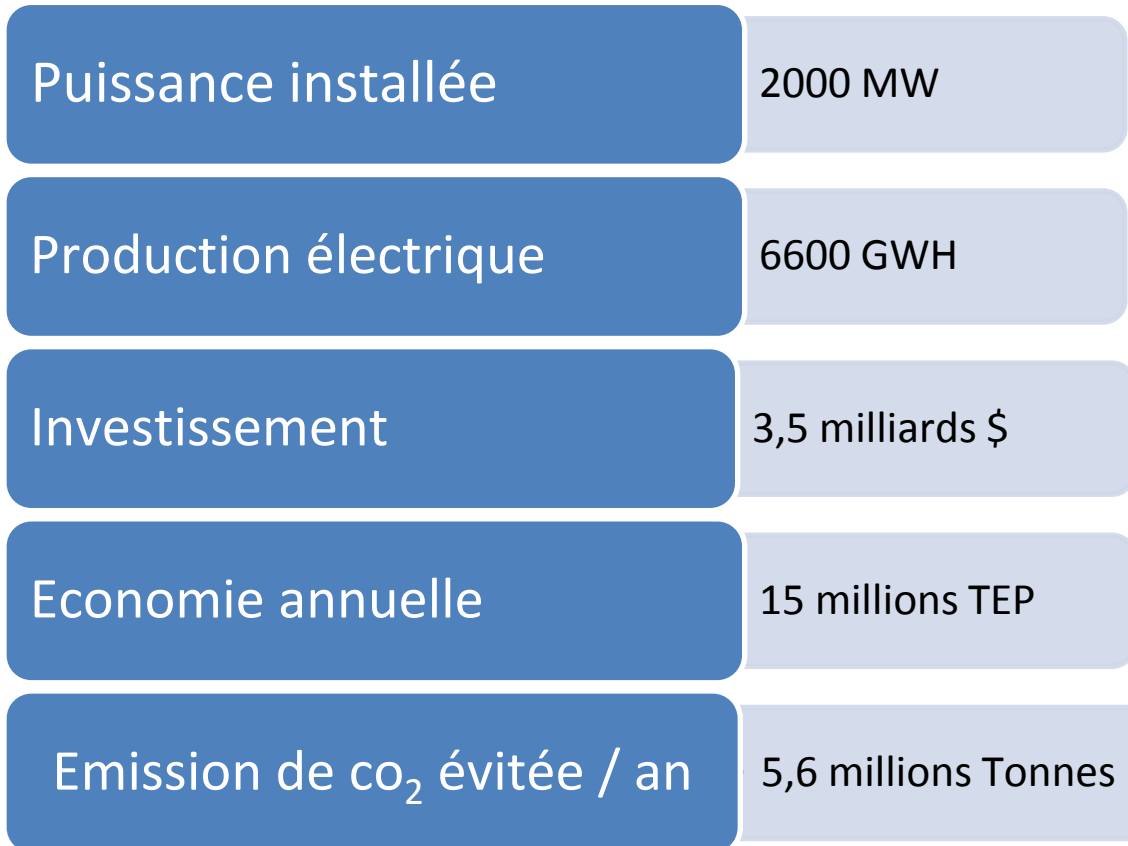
| | |
|---|---|
| Puissance installée | 2000 MW |
| Production électrique | 6600 GWH |
| Investissement | 3,5 milliards $ |
| Economie annuelle | 15 millions TEP |
| Emission de $co_2$ évitée / an | 5,6 millions Tonnes |